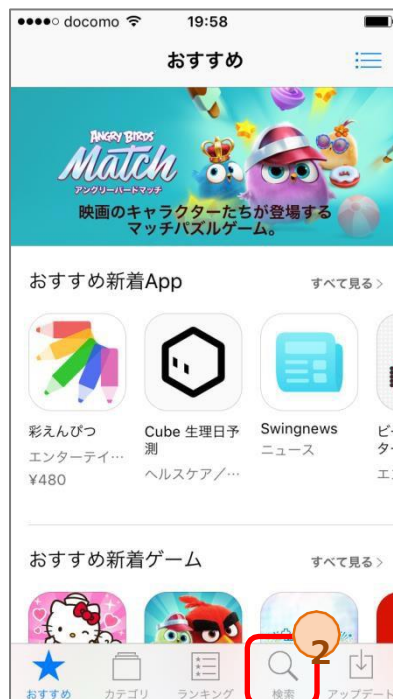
●●●●○ docomo 19:58

おすすめ

ANGRY BIRDS Match アングリーバードマッチ

映画のキャラクターたちが登場するマッチパズルゲーム。

おすすめ新着App

すべて見る >

彩えんぴつ
エンターテイ…
¥480

Cube 生理日予測
ヘルスケア／…

Swingnews
ニュース

ピ…
タ…
エ…

おすすめ新着ゲーム

すべて見る >

2

おすすめ カテゴリ ランキング 検索 アップデート